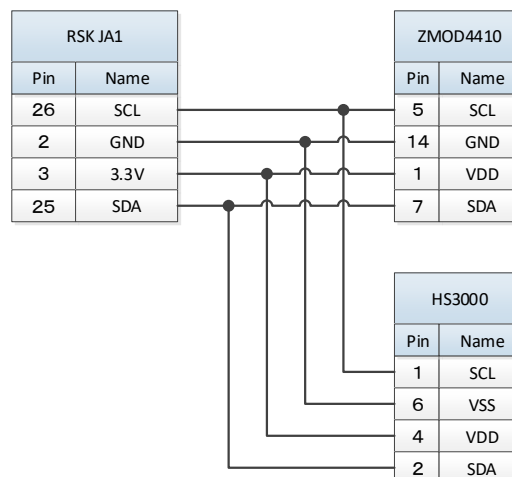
RSK JA1

| Pin | Name |
|---|---|
| 26 | SCL |
| 2 | GND |
| 3 | 3.3V |
| 25 | SDA |

ZMOD4410

| Pin | Name |
|---|---|
| 5 | SCL |
| 14 | GND |
| 1 | VDD |
| 7 | SDA |

HS3000

| Pin | Name |
|---|---|
| 1 | SCL |
| 6 | VSS |
| 4 | VDD |
| 2 | SDA |